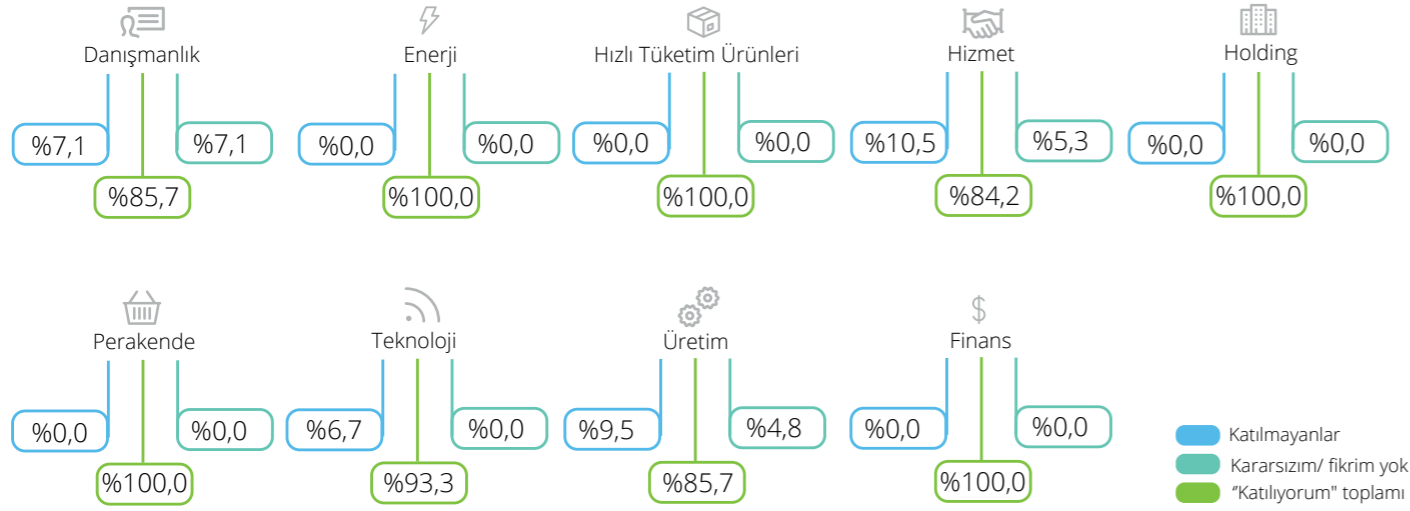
Danışmanlık
%7,1
%7,1
%85,7

Enerji
%0,0
%0,0
%100,0

Hızlı Tüketim Ürünleri
%0,0
%0,0
%100,0

Hizmet
%10,5
%5,3
%84,2

Holding
%0,0
%0,0
%100,0

Perakende
%0,0
%0,0
%100,0

Teknoloji
%6,7
%0,0
%93,3

Üretim
%9,5
%4,8
%85,7

Finans
%0,0
%0,0
%100,0

Katılmayanlar
Kararsızım/ fikrim yok
"Katılıyorum" toplamı